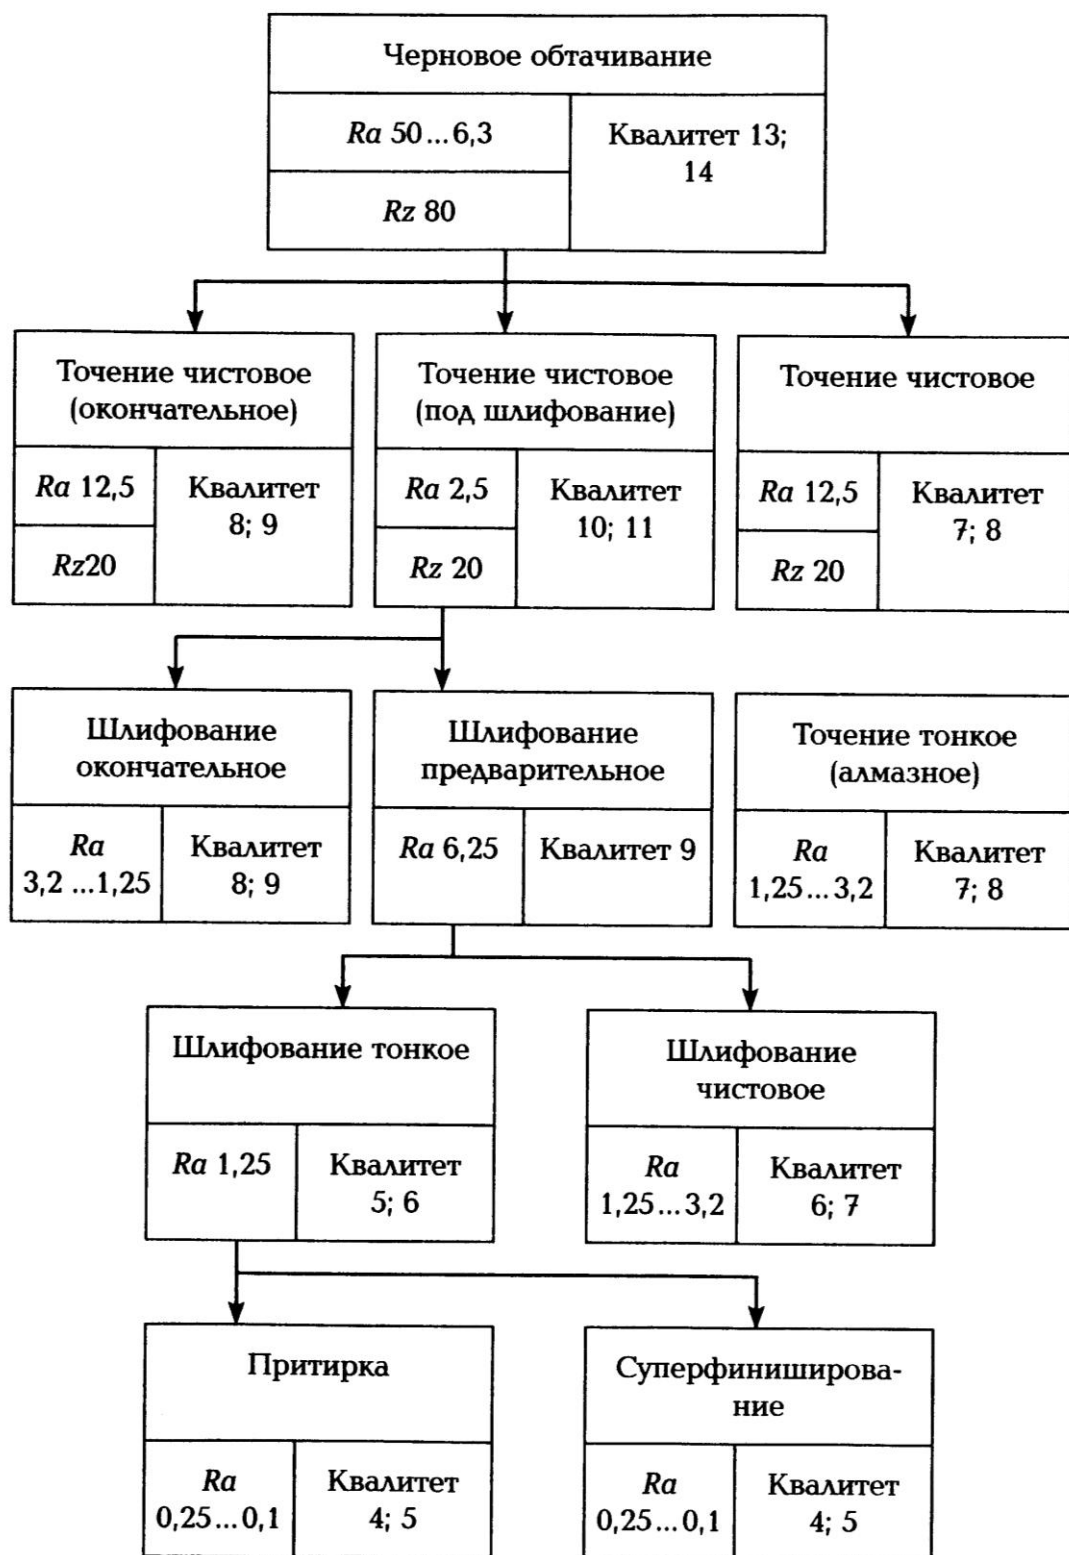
Черновое обтачивание

*Ra* 50...6,3

*Rz* 80

Квалитет 13; 14

Точение чистовое (окончательное)

*Ra* 12,5

*Rz*20

Квалитет 8; 9

Точение чистовое (под шлифование)

*Ra* 2,5

*Rz* 20

Квалитет 10; 11

Точение чистовое

*Ra* 12,5

*Rz* 20

Квалитет 7; 8

Шлифование окончательное

*Ra* 3,2 ...1,25

Квалитет 8; 9

Шлифование предварительное

*Ra* 6,25

Квалитет 9

Точение тонкое (алмазное)

*Ra* 1,25...3,2

Квалитет 7; 8

Шлифование тонкое

*Ra* 1,25

Квалитет 5; 6

Шлифование чистовое

*Ra* 1,25...3,2

Квалитет 6; 7

Притирка

*Ra* 0,25...0,1

Квалитет 4; 5

Суперфиниширование

*Ra* 0,25...0,1

Квалитет 4; 5